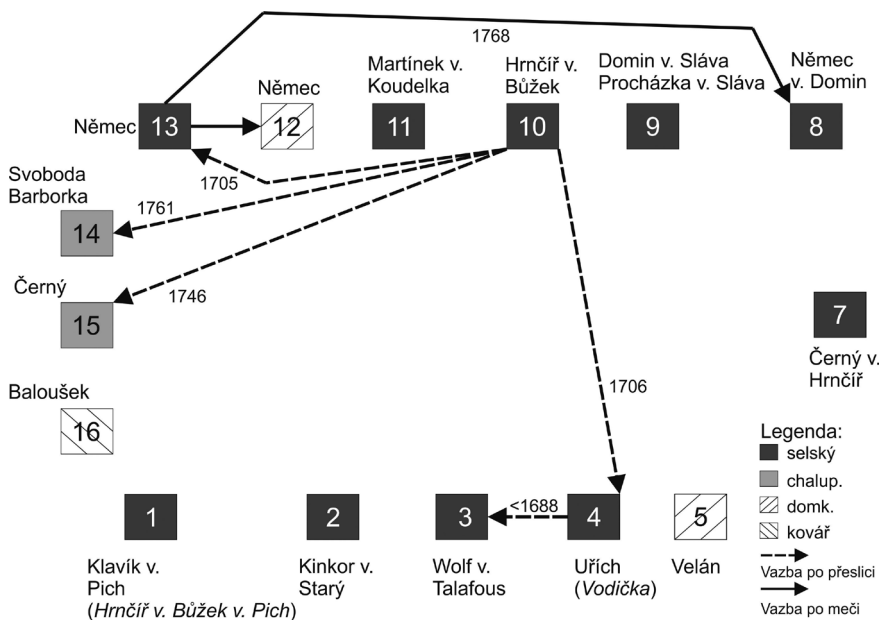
1768

Martínek v. Koudelka

Hrnčíř v. Bůžek

Domin v. Sláva
Procházka v. Sláva

Němec v. Domin

Němec 13

Němec 12

11

10

9

8

1705

Svoboda
Barborka

1761

14

Černý

15

1746

7

Černý v. Hrnčíř

1706

Baloušek

16

Legenda:
selský
chalup.
domk.
kovář
Vazba po přeslici
Vazba po meči

1

2

3

<1688

4

5

Klavík v. Pich (*Hrnčíř v. Bůžek v. Pich*)

Kinkor v. Starý

Wolf v. Talafous

Uřích (*Vodička*)

Velán